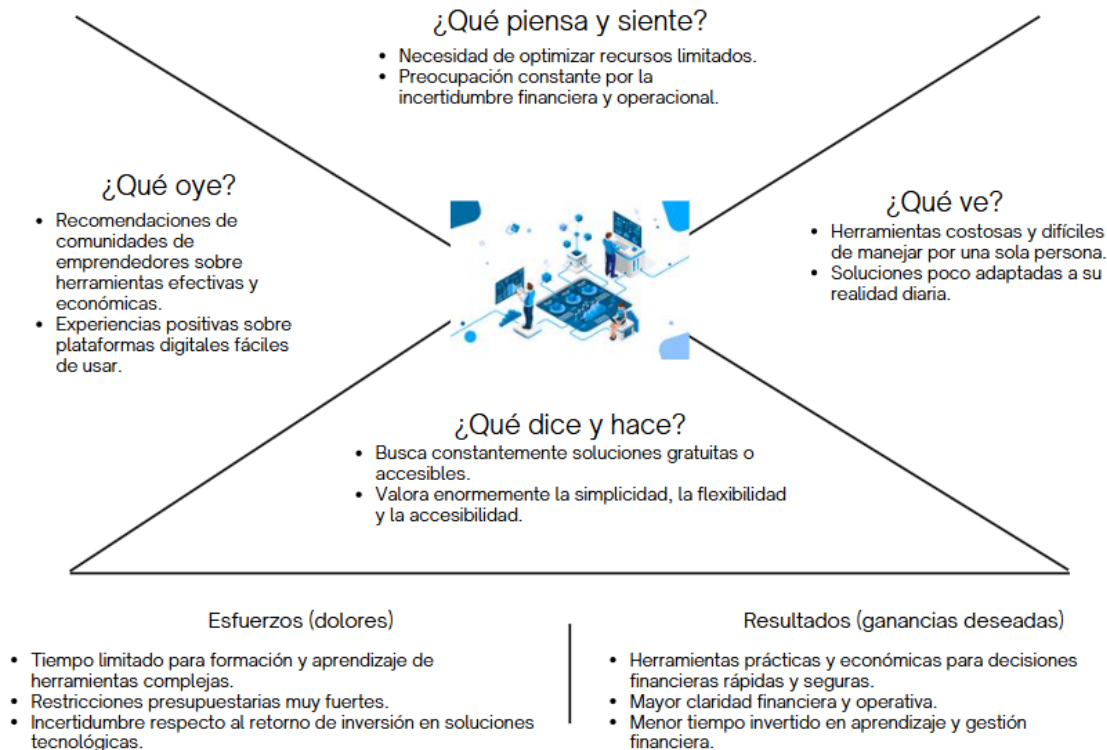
¿Qué piensa y siente?

- Necesidad de optimizar recursos limitados.
- Preocupación constante por la incertidumbre financiera y operacional.

¿Qué oye?

- Recomendaciones de comunidades de emprendedores sobre herramientas efectivas y económicas.
- Experiencias positivas sobre plataformas digitales fáciles de usar.

¿Qué ve?

- Herramientas costosas y difíciles de manejar por una sola persona.
- Soluciones poco adaptadas a su realidad diaria.

¿Qué dice y hace?

- Busca constantemente soluciones gratuitas o accesibles.
- Valora enormemente la simplicidad, la flexibilidad y la accesibilidad.

Esfuerzos (dolores)

- Tiempo limitado para formación y aprendizaje de herramientas complejas.
- Restricciones presupuestarias muy fuertes.
- Incertidumbre respecto al retorno de inversión en soluciones tecnológicas.

Resultados (ganancias deseadas)

- Herramientas prácticas y económicas para decisiones financieras rápidas y seguras.
- Mayor claridad financiera y operativa.
- Menor tiempo invertido en aprendizaje y gestión financiera.